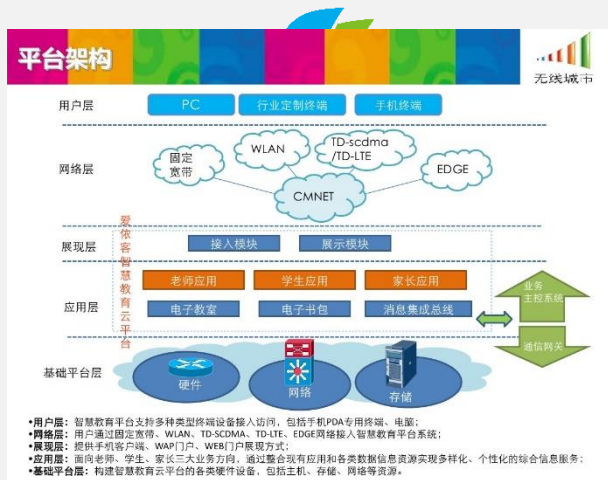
平台架构

无线城市

用户层

PC

行业定制终端

手机终端

网络层

固定宽带

WLAN

TD-scdma /TD-LTE

EDGE

CMNET

爱依客智慧教育云平台

展现层

接入模块

展示模块

应用层

老师应用

学生应用

家长应用

电子教室

电子书包

消息集成总线

业务主控系统

通信网关

基础平台层

硬件

网络

存储

•用户层：智慧教育平台支持多种类型终端设备接入访问，包括手机PDA专用终端、电脑；
•网络层：用户通过固定宽带、WLAN、TD-SCDMA、TD-LTE、EDGE网络接入智慧教育平台系统；
•展现层：提供手机客户端、WAP门户、WEB门户展现方式；
•应用层：面向老师、学生、家长三大业务方向，通过整合现有应用和各类数据信息资源实现多样化、个性化的综合信息服务；
•基础平台层：构建智慧教育云平台的各类硬件设备，包括主机、存储、网络等资源。